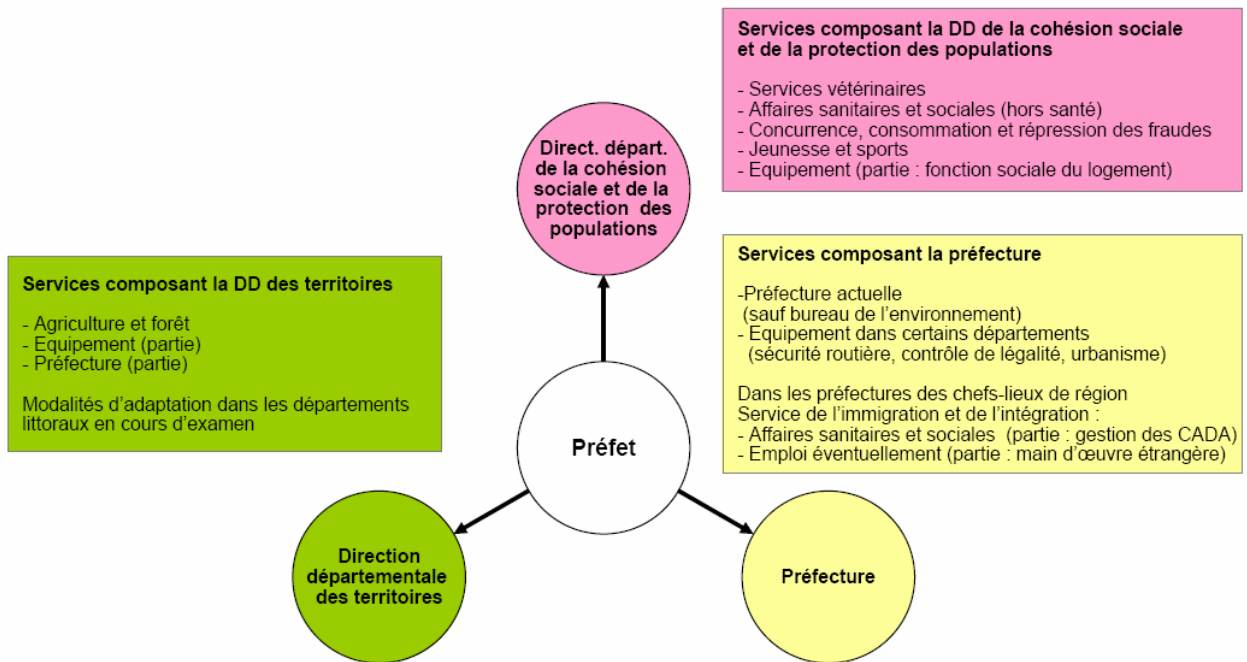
Services composant la DD de la cohésion sociale et de la protection des populations

- Services vétérinaires
- Affaires sanitaires et sociales (hors santé)
- Concurrence, consommation et répression des fraudes
- Jeunesse et sports
- Equipement (partie : fonction sociale du logement)

Direct. départ. de la cohésion sociale et de la protection des populations

Services composant la DD des territoires

- Agriculture et forêt
- Equipement (partie)
- Préfecture (partie)

Modalités d'adaptation dans les départements littoraux en cours d'examen

Services composant la préfecture

-Préfecture actuelle (sauf bureau de l'environnement)
- Equipement dans certains départements (sécurité routière, contrôle de légalité, urbanisme)

Dans les préfectures des chefs-lieux de région
Service de l'immigration et de l'intégration :
- Affaires sanitaires et sociales (partie : gestion des CADA)
- Emploi éventuellement (partie : main d'œuvre étrangère)

Préfet

Direction départementale des territoires

Préfecture